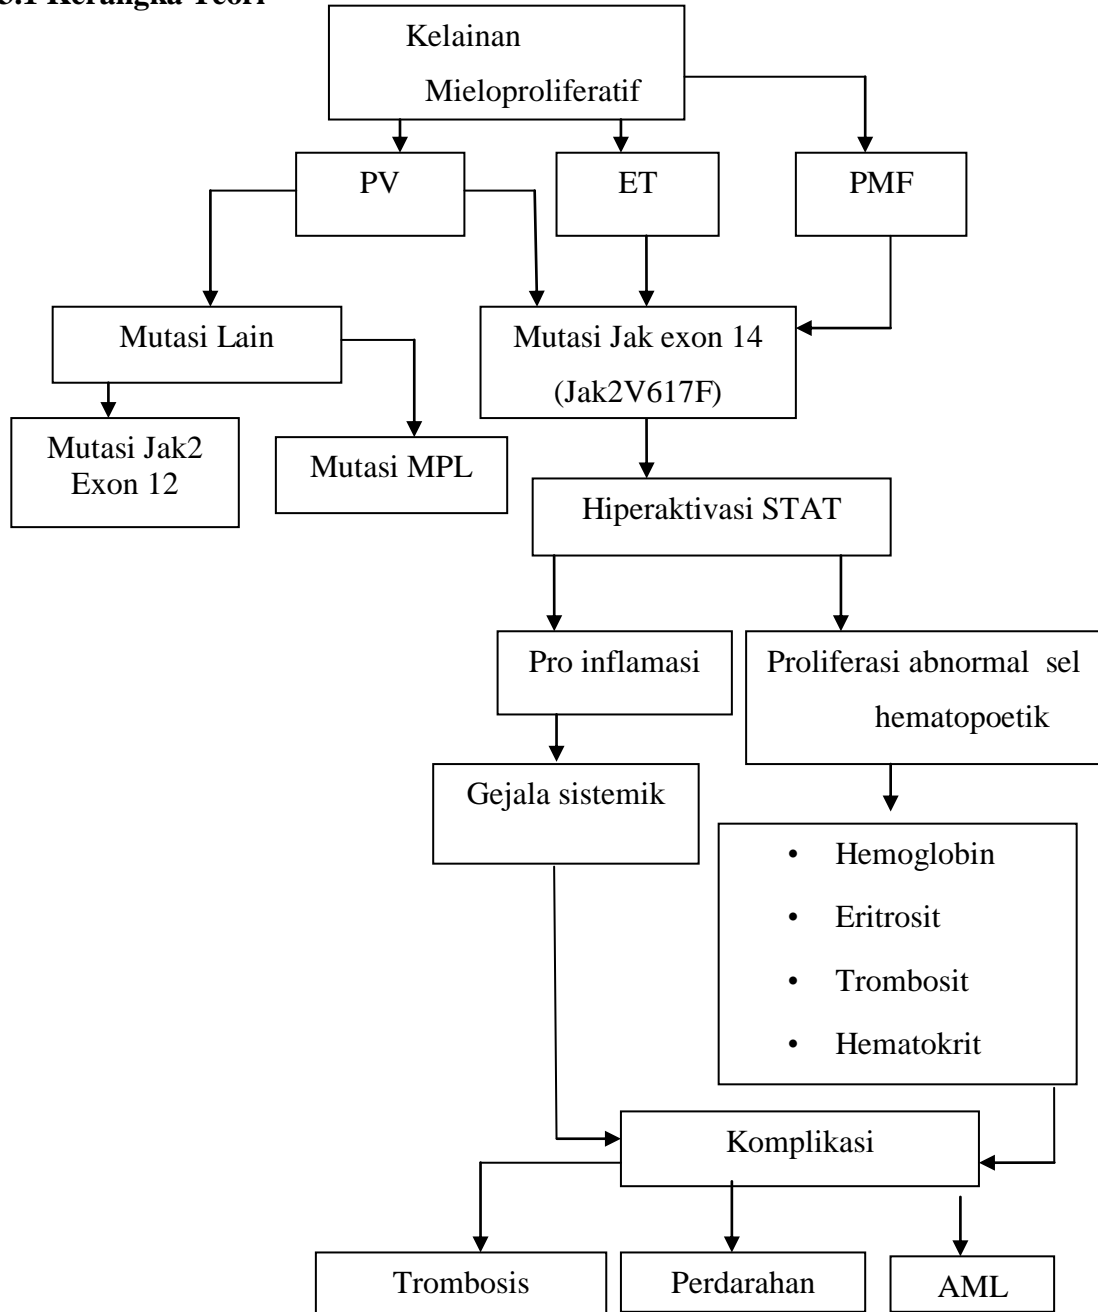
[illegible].1 Kerangka Teori

Kelainan Mieloproliferatif

PV

ET

PMF

Mutasi Lain

Mutasi Jak exon 14 (Jak2V617F)

Mutasi Jak2 Exon 12

Mutasi MPL

Hiperaktivasi STAT

Pro inflamasi

Proliferasi abnormal sel hematopoetik

Gejala sistemik

- Hemoglobin
- Eritrosit
- Trombosit
- Hematokrit

Komplikasi

Trombosis

Perdarahan

AML